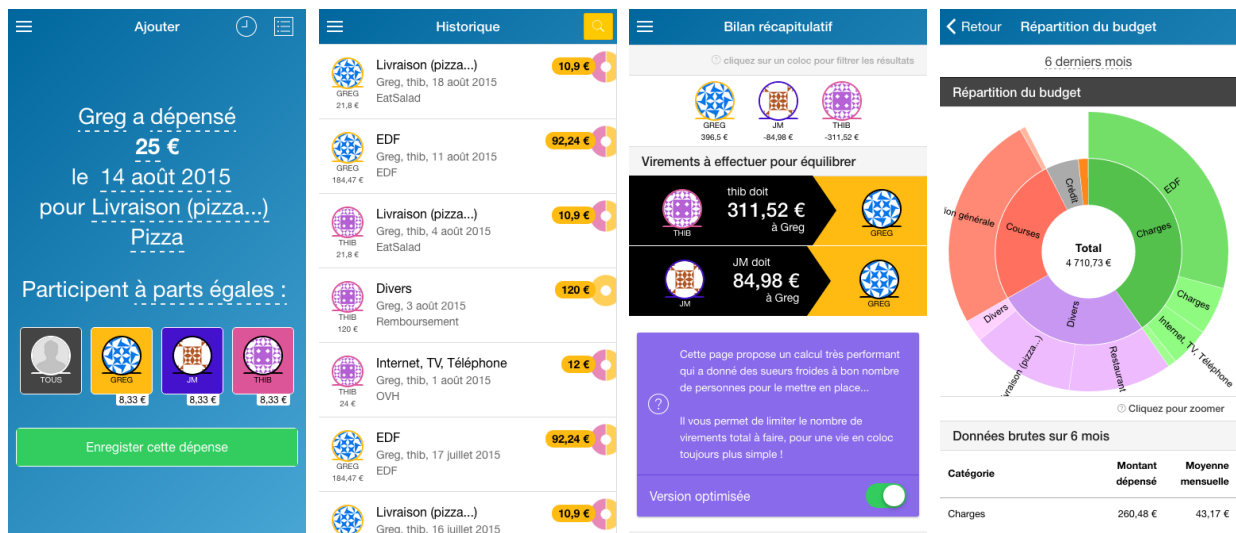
Ajouter

Greg a dépensé
25 €
le 14 août 2015
pour Livraison (pizza...)
Pizza

Participent à parts égales :

TOUS
GREG
8,33 €
JM
8,33 €
THIB
8,33 €

Enregister cette dépense

Historique

GREG
21,8 €
Livraison (pizza...)
Greg, thib, 18 août 2015
EatSalad
10,9 €

GREG
184,47 €
EDF
Greg, thib, 11 août 2015
EDF
92,24 €

THIB
21,8 €
Livraison (pizza...)
Greg, thib, 4 août 2015
EatSalad
10,9 €

THIB
120 €
Divers
Greg, 3 août 2015
Remboursement
120 €

THIB
24 €
Internet, TV, Téléphone
Greg, thib, 1 août 2015
OVH
12 €

GREG
184,47 €
EDF
Greg, thib, 17 juillet 2015
EDF
92,24 €

Livraison (pizza...)
Greg, thib, 16 juillet 2015
10,9 €

Bilan récapitulatif

cliquez sur un coloc pour filtrer les résultats

GREG
396,5 €
JM
-84,98 €
THIB
-311,52 €

Virements à effectuer pour équilibrer

THIB
thib doit
311,52 €
à Greg
GREG

JM
JM doit
84,98 €
à Greg
GREG

Cette page propose un calcul très performant qui a donné des sueurs froides à bon nombre de personnes pour le mettre en place...

Il vous permet de limiter le nombre de virements total à faire, pour une vie en coloc toujours plus simple !

Version optimisée

Retour
Répartition du budget

6 derniers mois

Répartition du budget

EDF
Crédit
Charges
Courses
ion générale
Total
4 710,73 €
Charges
Internet, TV, Téléphone
Divers
Divers
Restaurant
vraison (pizza...)

Cliquez pour zoomer

Données brutes sur 6 mois

| Catégorie | Montant dépensé | Moyenne mensuelle |
|---|---|---|
| Charges | 260,48 € | 43,17 € |